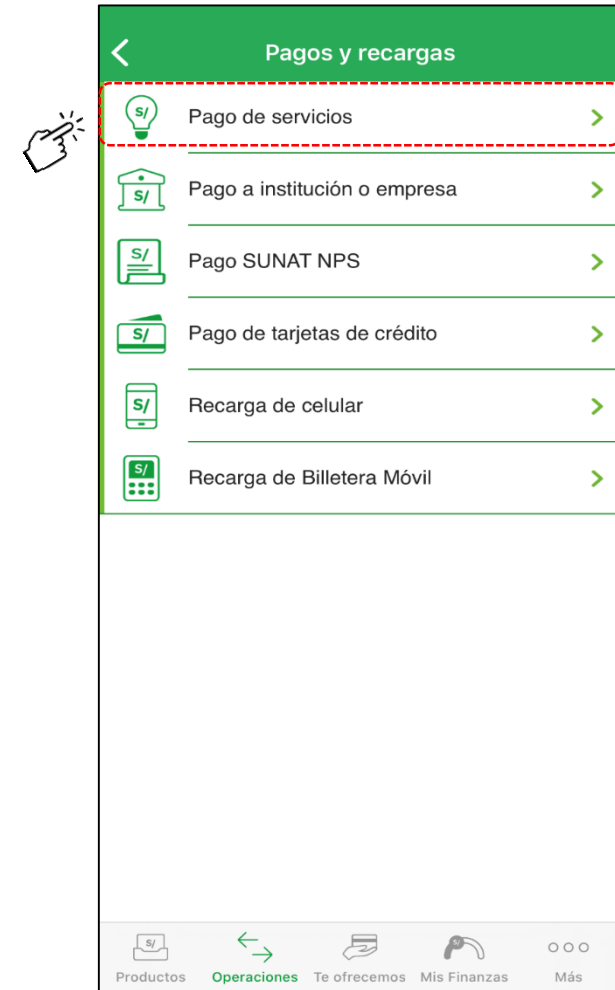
Pagos y recargas

S/ Pago de servicios

S/ Pago a institución o empresa

S/ Pago SUNAT NPS

S/ Pago de tarjetas de crédito

S/ Recarga de celular

S/ Recarga de Billetera Móvil

S/ Productos
Operaciones
Te ofrecemos
S/ Mis Finanzas
Más